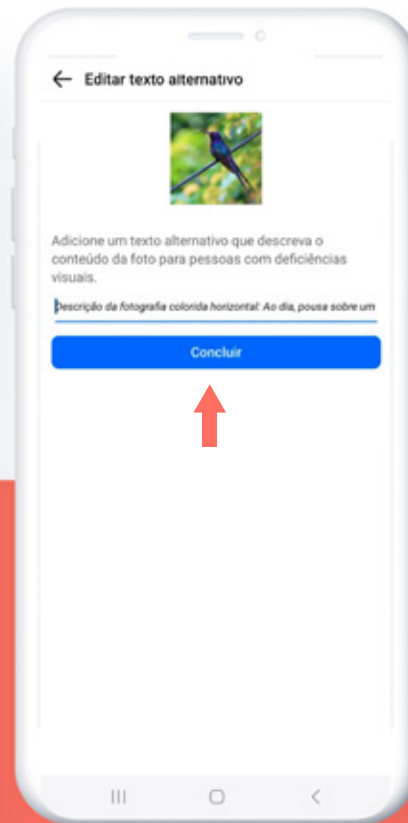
Editar texto alternativo

Adicione um texto alternativo que descreva o conteúdo da foto para pessoas com deficiências visuais.

Descrição da fotografia colorida horizontal: Ao dia, pousa sobre um

Concluir